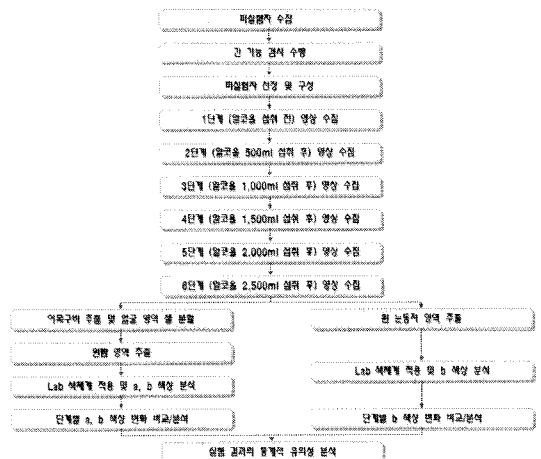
피실험자 수집

간 기능 검사 수행

피실험자 선정 및 구성

1단계 (알코올 섭취 전) 영상 수집

2단계 (알코올 500ml 섭취 후) 영상 수집

3단계 (알코올 1,000ml 섭취 후) 영상 수집

4단계 (알코올 1,500ml 섭취 후) 영상 수집

5단계 (알코올 2,000ml 섭취 후) 영상 수집

6단계 (알코올 2,500ml 섭취 후) 영상 수집

이목구비 추출 및 얼굴 영역 볼 분할

현행 영역 추출

Lab 색체계 적용 및 a, b 색상 분석

단계별 a, b 색상 변화 비교/분석

흰 눈동자 영역 추출

Lab 색체계 적용 및 b 색상 분석

단계별 b 색상 변화 비교/분석

실험 결과의 통계적 유의성 분석